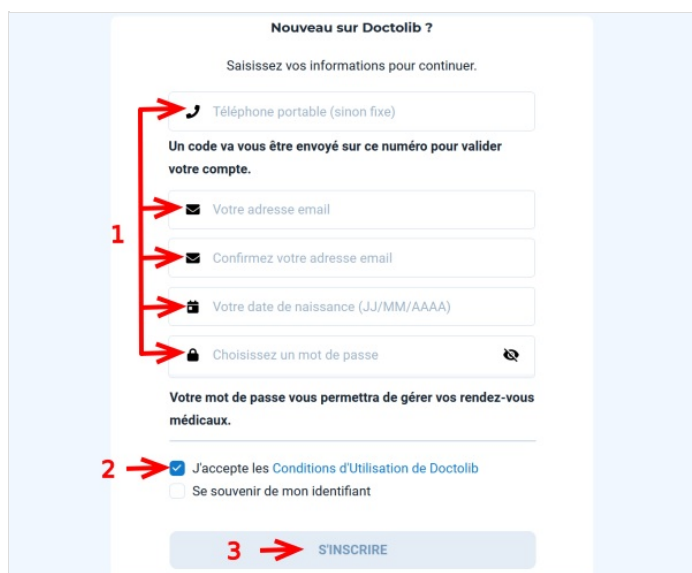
Nouveau sur Doctolib ?

Saisissez vos informations pour continuer.

Téléphone portable (sinon fixe)

Un code va vous être envoyé sur ce numéro pour valider votre compte.

1

Votre adresse email

Confirmez votre adresse email

Votre date de naissance (JJ/MM/AAAA)

Choisissez un mot de passe

Votre mot de passe vous permettra de gérer vos rendez-vous médicaux.

2

J'accepte les Conditions d'Utilisation de Doctolib

Se souvenir de mon identifiant

3

S'INSCRIRE